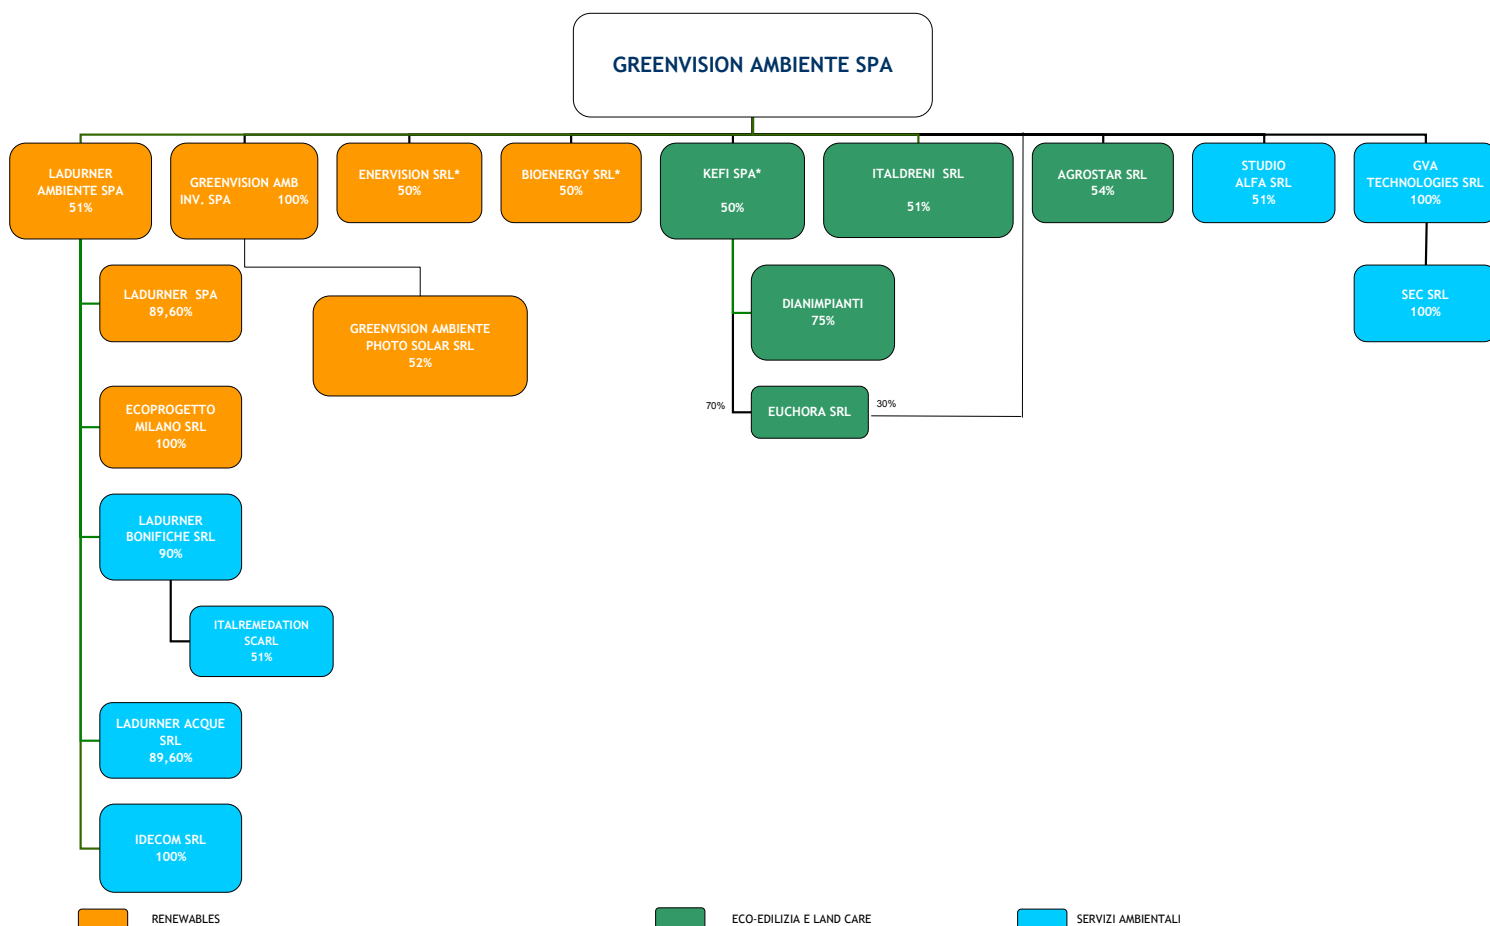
GREENVISION AMBIENTE SPA

LADURNER AMBIENTE SPA 51%

GREENVISION AMB INV. SPA 100%

ENERVISION SRL* 50%

BIOENERGY SRL* 50%

KEFI SPA* 50%

ITALDRENI SRL 51%

AGROSTAR SRL 54%

STUDIO ALFA SRL 51%

GVA TECHNOLOGIES SRL 100%

LADURNER SPA 89,60%

GREENVISION AMBIENTE PHOTO SOLAR SRL 52%

DIANIMPIANTI 75%

SEC SRL 100%

70%

EUCHORA SRL

30%

ECOPROGETTO MILANO SRL 100%

LADURNER BONIFICHE SRL 90%

ITALREMEDATION SCARL 51%

LADURNER ACQUE SRL 89,60%

IDECOM SRL 100%

RENEWABLES

ECO-EDILIZIA E LAND CARE

SERVIZI AMBIENTALI